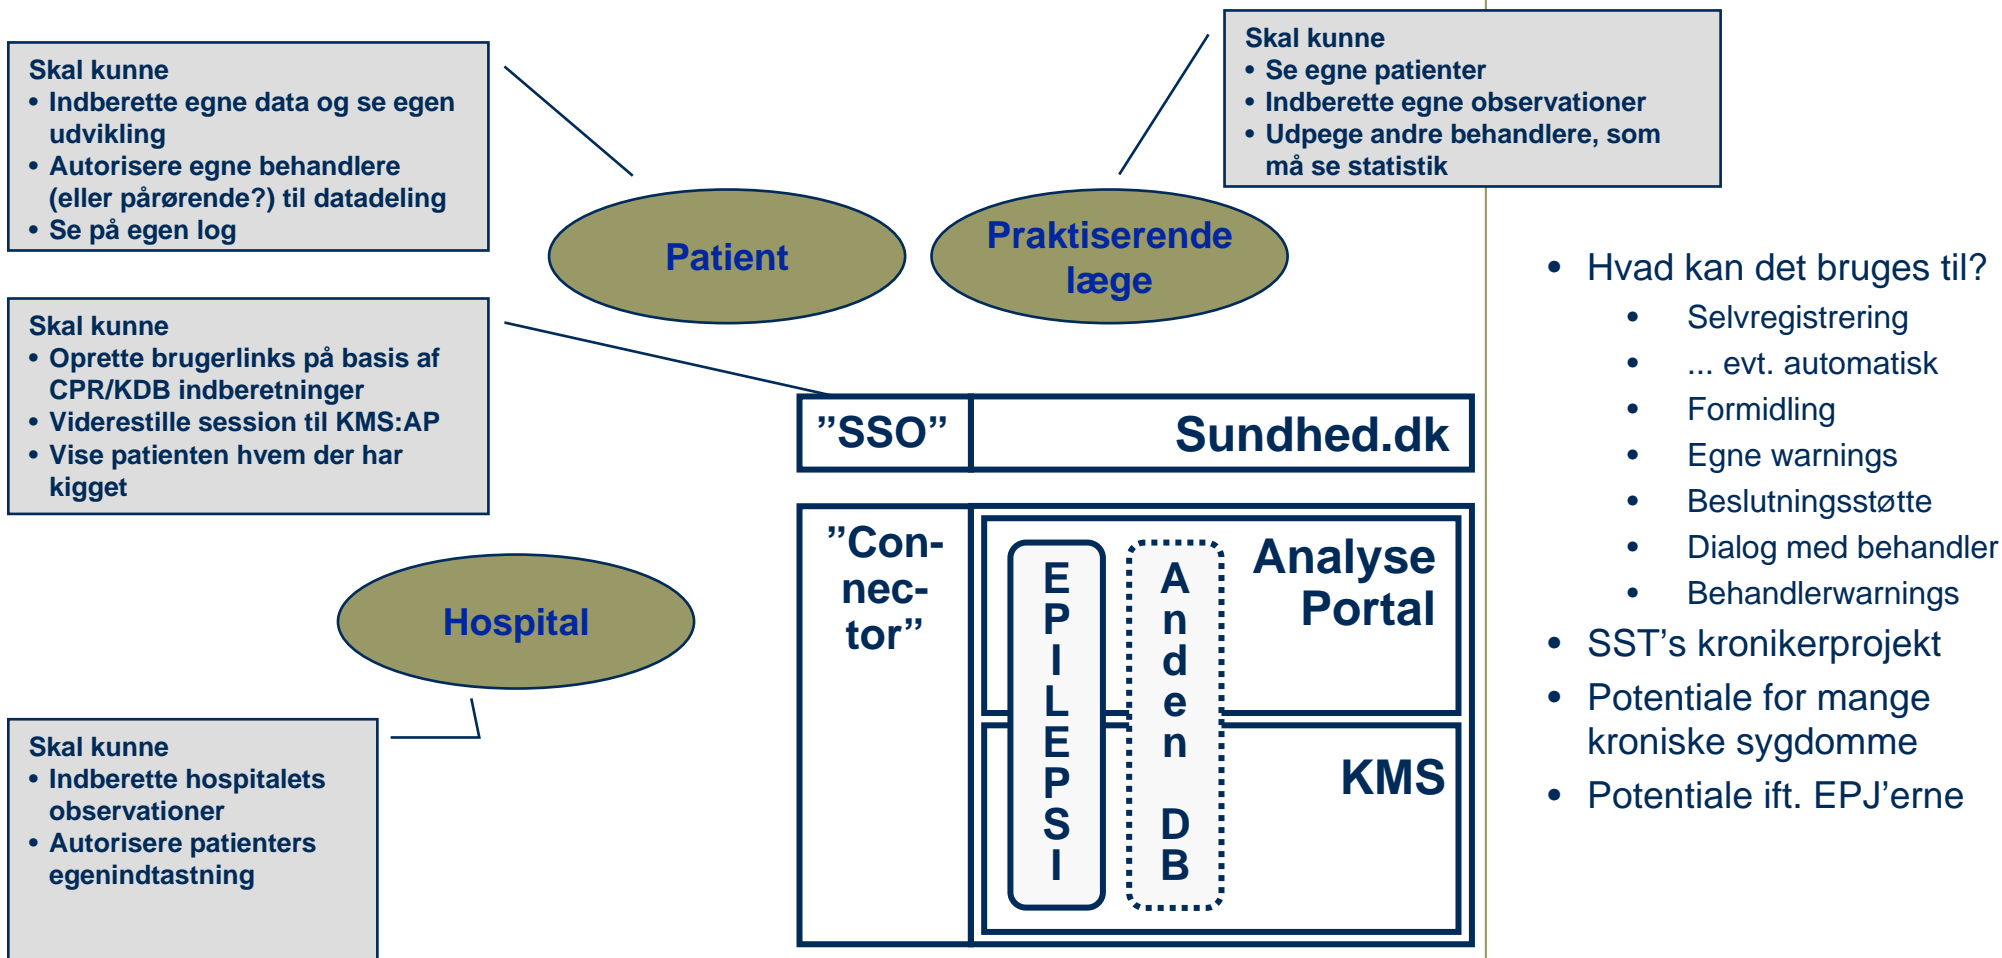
Skal kunne
• Indberette egne data og se egen udvikling
• Autorisere egne behandlere (eller pårørende?) til datadeling
• Se på egen log

Skal kunne
• Se egne patienter
• Indberette egne observationer
• Udpege andre behandlere, som må se statistik

Patient

Praktiserende læge

Skal kunne
• Oprette brugerlinks på basis af CPR/KDB indberetninger
• Viderestille session til KMS:AP
• Vise patienten hvem der har kigget

"SSO"

Sundhed.dk

"Connector"

EPILEPSI

Anden DB

Analyse Portal

KMS

Hospital

Skal kunne
• Indberette hospitalets observationer
• Autorisere patienters egenindtastning

• Hvad kan det bruges til?
• Selvregistrering
• ... evt. automatisk
• Formidling
• Egne warnings
• Beslutningsstøtte
• Dialog med behandler
• Behandlerwarnings
• SST's kronikerprojekt
• Potentiale for mange kroniske sygdomme
• Potentiale ift. EPJ'erne